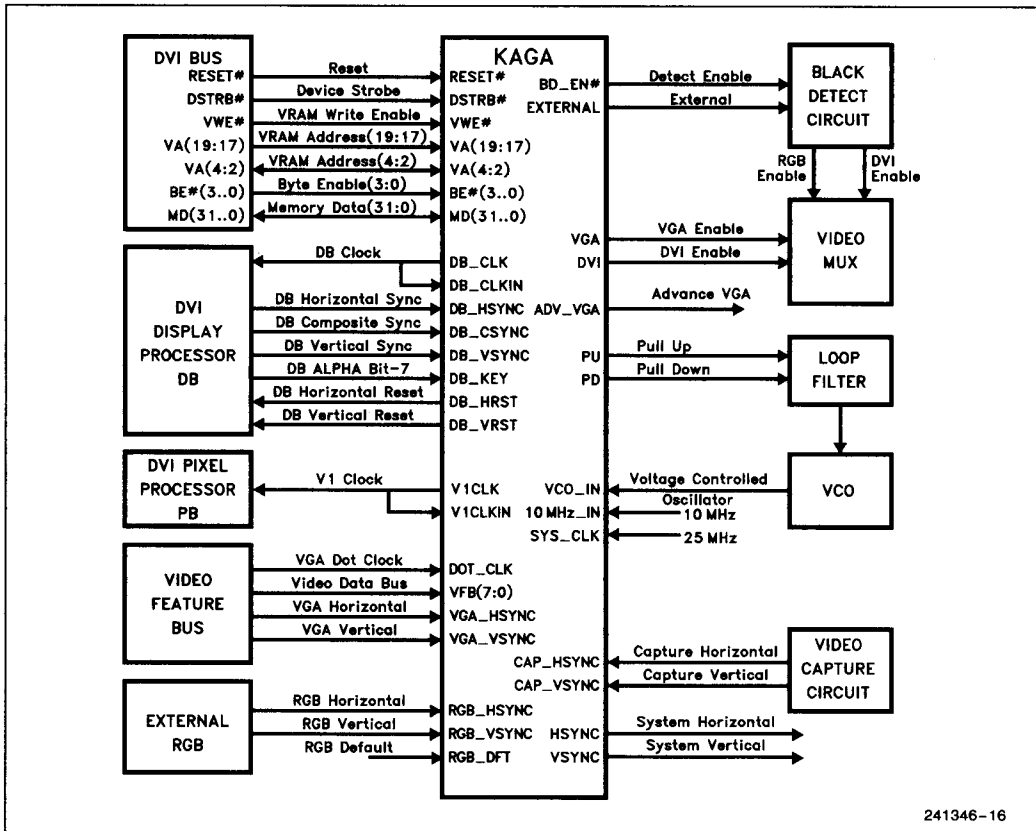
DVI BUS
RESET#
DSTRB#
VWE#
VA(19:17)
VA(4:2)
BE#(3..0)
MD(31..0)

Reset
Device Strobe
VRAM Write Enable
VRAM Address(19:17)
VRAM Address(4:2)
Byte Enable(3:0)
Memory Data(31:0)

KAGA
RESET#
DSTRB#
VWE#
VA(19:17)
VA(4:2)
BE#(3..0)
MD(31..0)

BD_EN#
EXTERNAL

Detect Enable
External

BLACK DETECT CIRCUIT

RGB Enable
DVI Enable

VGA
DVI

VGA Enable
DVI Enable

VIDEO MUX

DVI DISPLAY PROCESSOR DB

DB Clock
DB Horizontal Sync
DB Composite Sync
DB Vertical Sync
DB ALPHA Bit-7
DB Horizontal Reset
DB Vertical Reset

DB_CLK
DB_CLKIN
DB_HSYNC
DB_CSYNC
DB_VSYNC
DB_KEY
DB_HRST
DB_VRST

ADV_VGA
Advance VGA

PU
PD
Pull Up
Pull Down

LOOP FILTER

DVI PIXEL PROCESSOR PB

V1 Clock

V1CLK
V1CLKIN

VCO_IN
10 MHz_IN
SYS_CLK

Voltage Controlled Oscillator
10 MHz
25 MHz

VCO

VIDEO FEATURE BUS

VGA Dot Clock
Video Data Bus
VGA Horizontal
VGA Vertical

DOT_CLK
VFB(7:0)
VGA_HSYNC
VGA_VSYNC

CAP_HSYNC
CAP_VSYNC

Capture Horizontal
Capture Vertical

VIDEO CAPTURE CIRCUIT

EXTERNAL RGB

RGB Horizontal
RGB Vertical
RGB Default

RGB_HSYNC
RGB_VSYNC
RGB_DFT

HSYNC
VSYNC

System Horizontal
System Vertical

241346-16